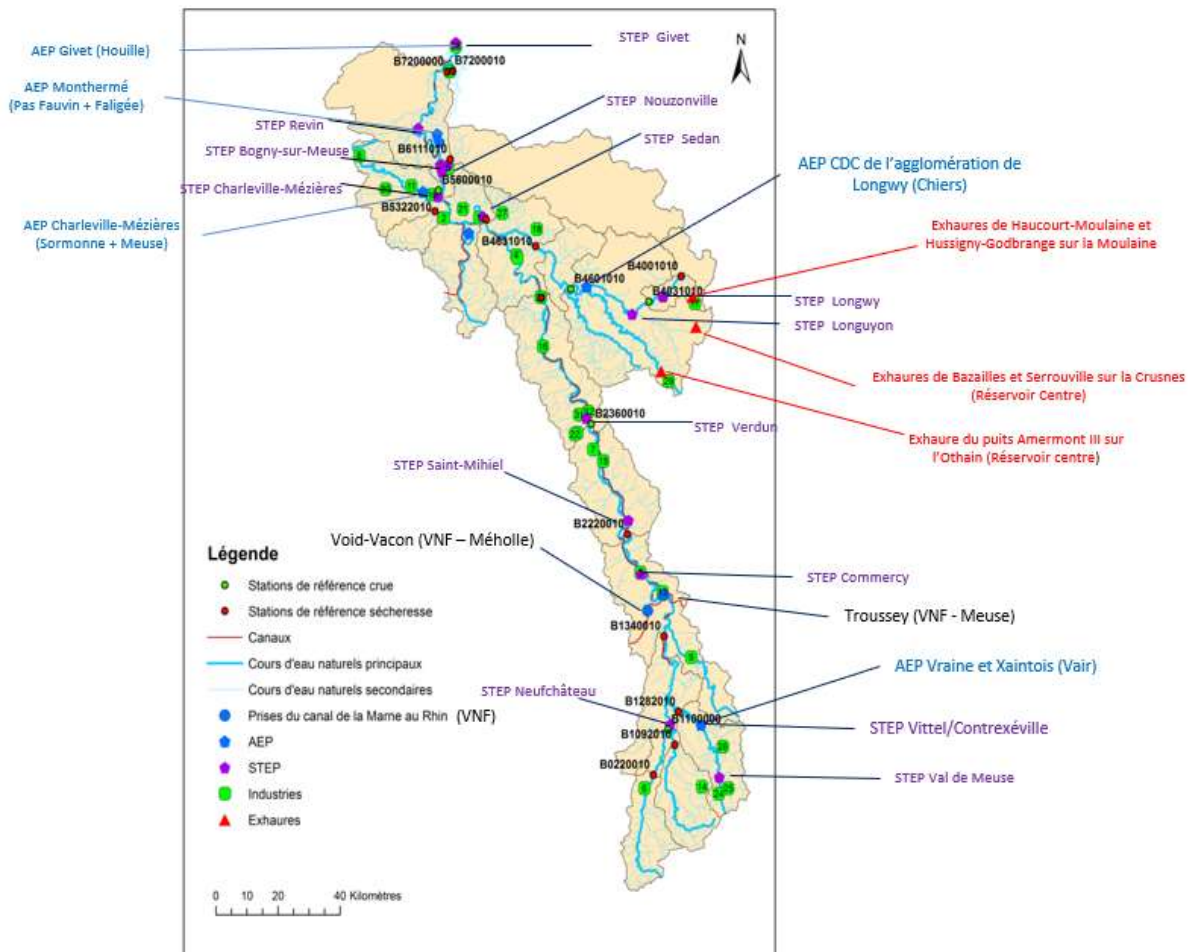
AEP Givet (Houille)

STEP Givet

N

B7200000 B7200010

AEP Monthermé (Pas Fauvin + Faligée)

STEP Nouzonville

STEP Revin

STEP Sedan

B6111010

STEP Bogny-sur-Meuse

B5600010

AEP CDC de l'agglomération de Longwy (Chiers)

STEP Charleville-Mézières

B5322010

AEP Charleville-Mézières (Sormonne + Meuse)

B4631010

Exhaures de Haucourt-Moulaine et Hussigny-Godbrange sur la Moulaine

B4001010

B4601010

B4031010

STEP Longwy

STEP Longuyon

Exhaures de Bazailles et Serrouville sur la Crusnes (Réservoir Centre)

B2360010

STEP Verdun

Exhaure du puits Amermont III sur l'Othain (Réservoir centre)

STEP Saint-Mihiel

B2220010

Void-Vacon (VNF – Méholle)

Légende

STEP Commercy

Stations de référence crue

Stations de référence sécheresse

Troussey (VNF - Meuse)

B1340010

Canaux

Cours d'eau naturels principaux

AEP Vraine et Xaintois (Vair)

Cours d'eau naturels secondaires

STEP Neufchâteau

B1282010

Prises du canal de la Marne au Rhin (VNF)

B1160000

STEP Vittel/Contrexéville

AEP

B1092010

STEP

B0220010

STEP Val de Meuse

Industries

Exhaures

0 10 20 40 Kilomètres